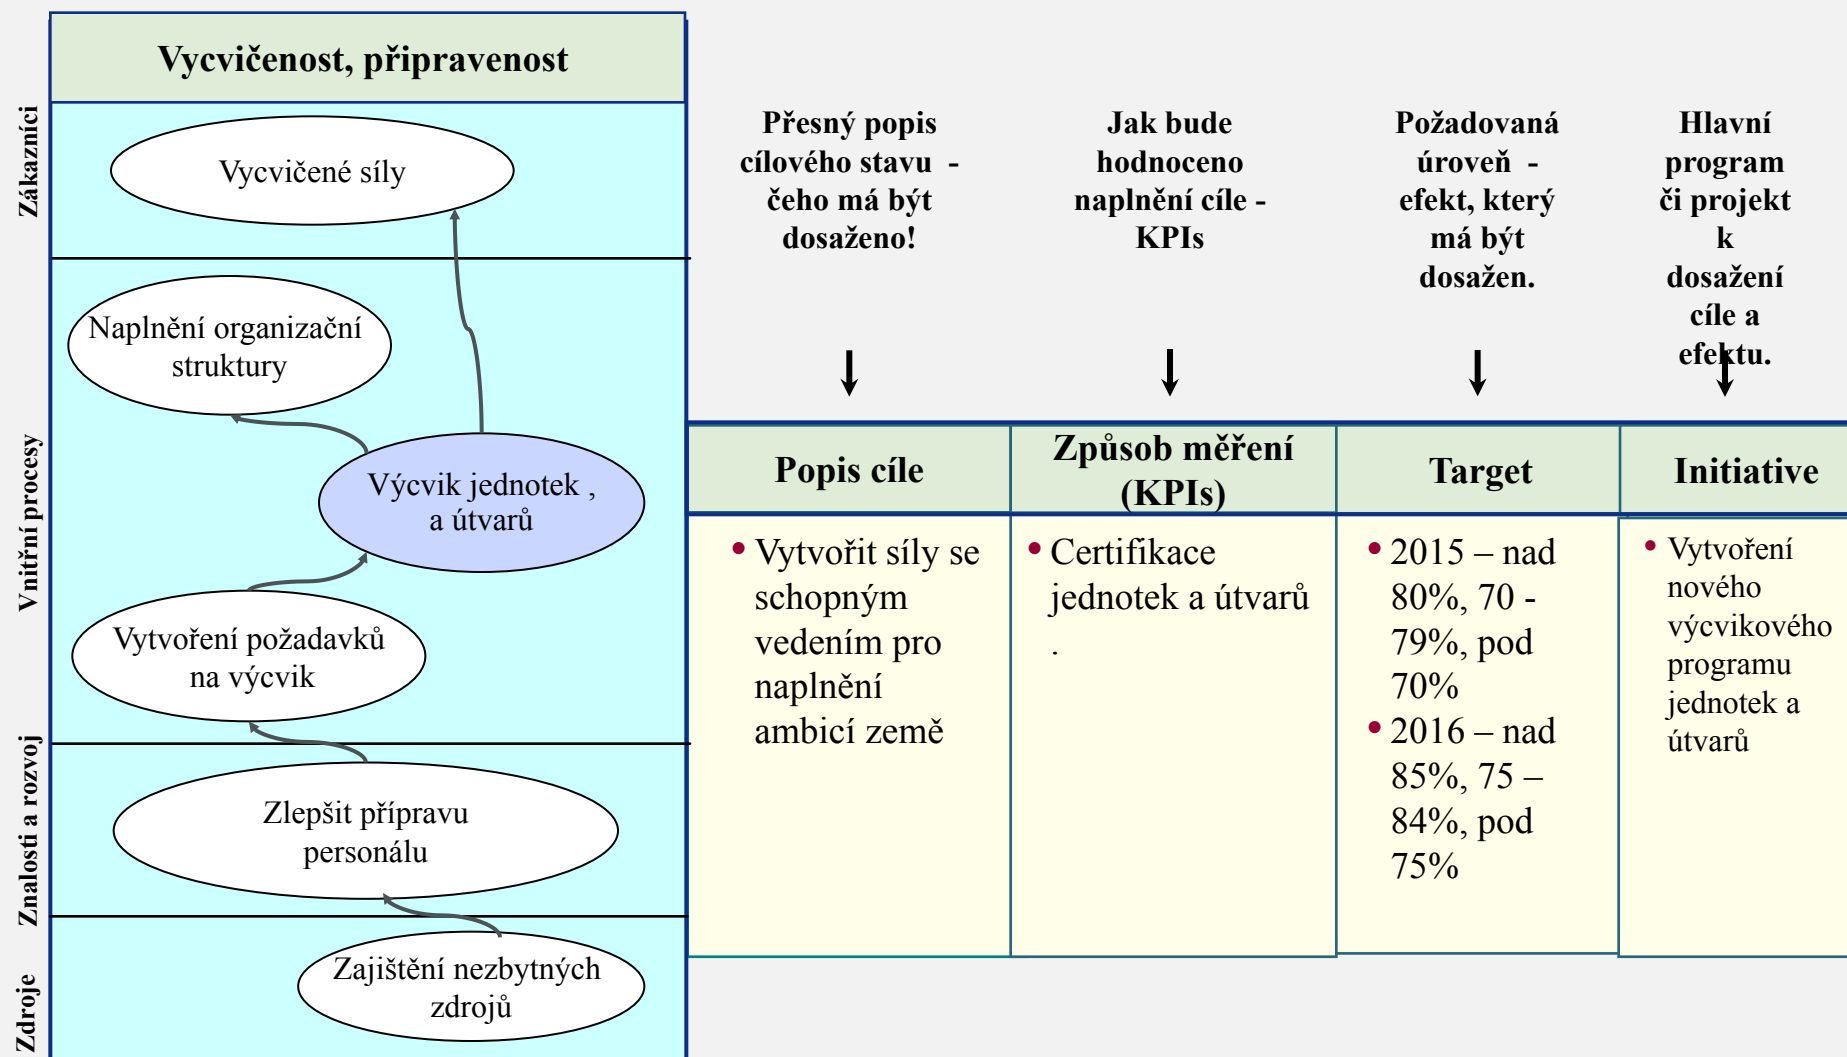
Vycvičenost, připravenost

Zákazníci

Vycvičené síly

Vnitřní procesy

Naplnění organizační struktury

Výcvik jednotek , a útvarů

Vytvoření požadavků na výcvik

Znalosti a rozvoj

Zlepšit přípravu personálu

Zdroje

Zajištění nezbytných zdrojů

Přesný popis cílového stavu - čeho má být dosaženo!

Jak bude hodnoceno naplnění cíle - KPIs

Požadovaná úroveň - efekt, který má být dosažen.

Hlavní program či projekt k dosažení cíle a efektu.

| Popis cíle | Způsob měření (KPIs) | Target | Initiative |
|---|---|---|---|
| • Vytvořit síly se schopným vedením pro naplnění ambicí země | • Certifikace jednotek a útvarů . | • 2015 – nad 80%, 70 - 79%, pod 70% • 2016 – nad 85%, 75 – 84%, pod 75% | • Vytvoření nového výcvikového programu jednotek a útvarů |